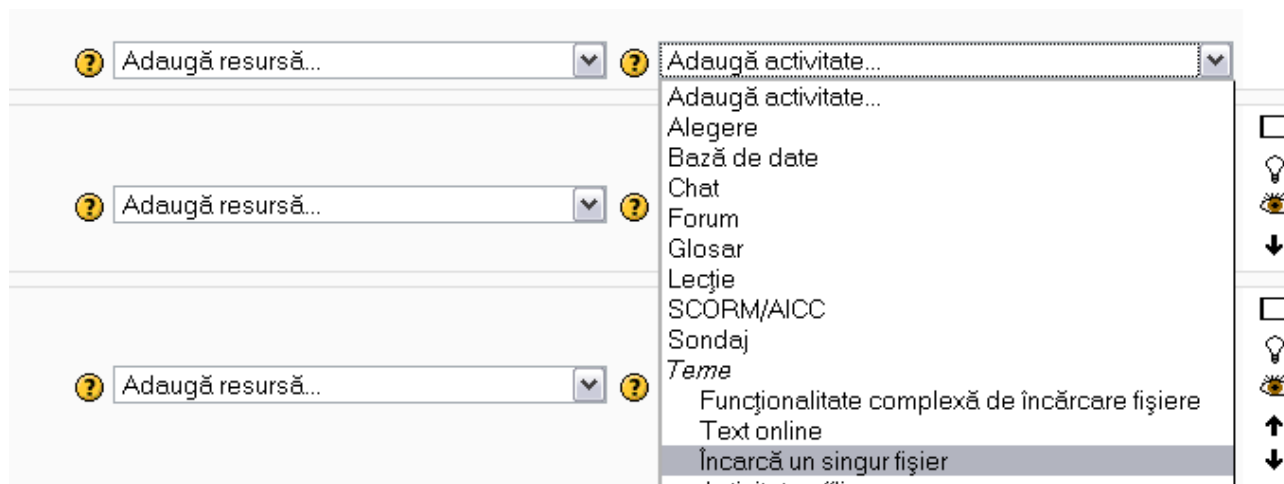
Adaugă resursă...

Adaugă activitate...

Adaugă activitate...
Alegere
Bază de date
Chat
Forum
Glosar
Lecţie
SCORM/AICC
Sondaj
*Teme*
Funcţionalitate complexă de încărcare fişiere
Text online
Încarcă un singur fişier
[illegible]

Adaugă resursă...

Adaugă resursă...